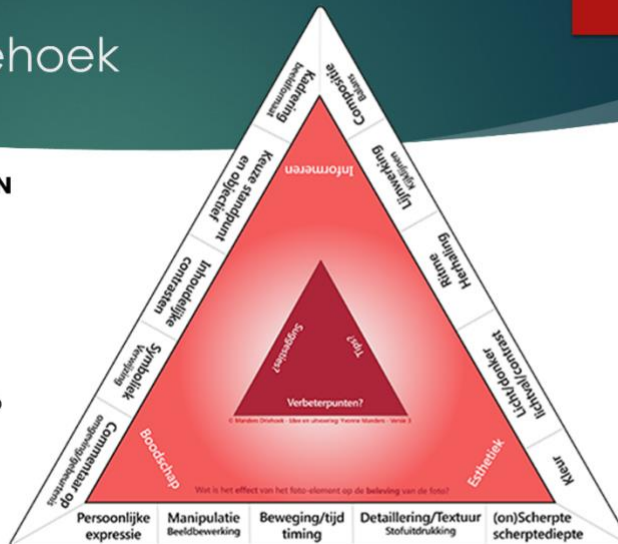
ehoek

N

Kadrering
beeldformaat

Compositie
kijklijnen

Keuze standpunt en objectief

Lijnwerking
kijklijnen

Herhaling
Ritme

Inhoudelijke contrasten

Symboliek
Verwijzing

Licht/donker
lichtval/contrast

Commentaar op
omgeving/gebeurtenis

Kleur

Informeren

Suggesties?

Tips?

Verbeterpunten?

© Mandeni Driehoek - Idee en uitwerking: Yvonne Mandeni - Versie 3

Boodschap

Esthetiek

Wat is het effect van het foto-element op de beleving van de foto?

| Persoonlijke expressie | Manipulatie Beeldbewerking | Beweging/tijd timing | Detaillering/Textuur Stofuitdrukking | (on)Scherpte scherptediepte |
|---|---|---|---|---|